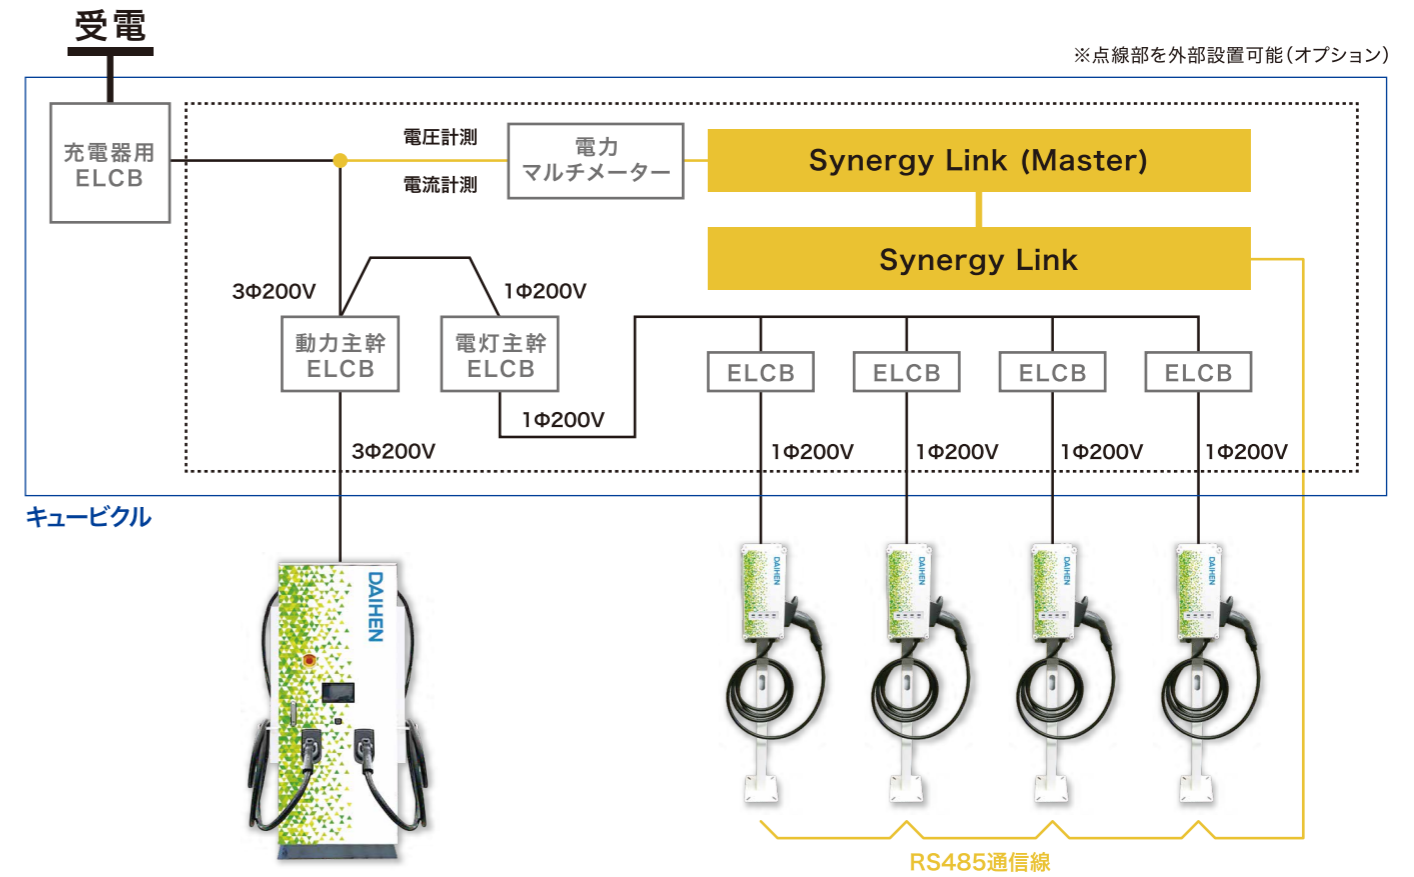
受電

※点線部を外部設置可能(オプション)

充電器用 ELCB

電圧計測

電流計測

電力 マルチメーター

Synergy Link (Master)

Synergy Link

3Φ200V

1Φ200V

動力主幹 ELCB

電灯主幹 ELCB

ELCB

ELCB

ELCB

ELCB

1Φ200V

3Φ200V

1Φ200V

1Φ200V

1Φ200V

1Φ200V

キュービクル

DAIHEN

DAIHEN

DAIHEN

DAIHEN

DAIHEN

RS485通信線